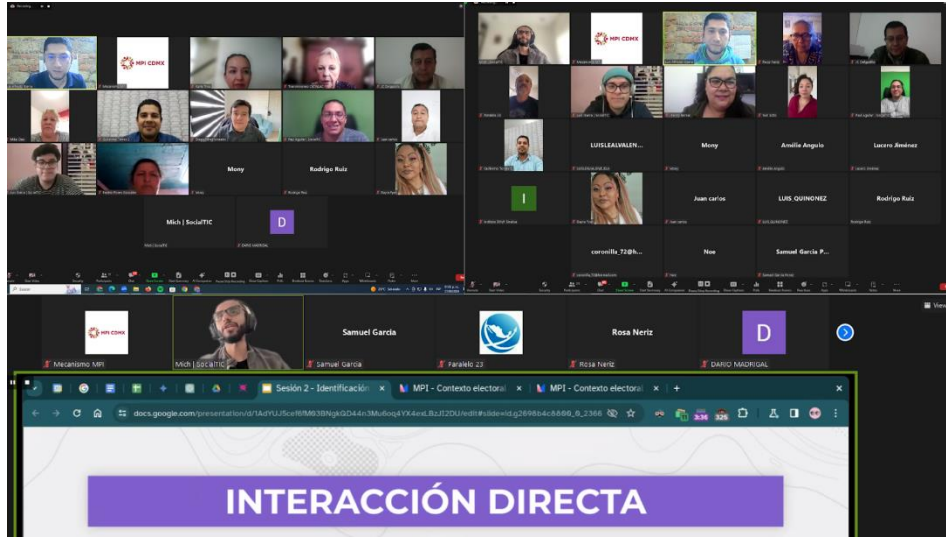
MPI CDMX

Mony

Rodrigo Ruiz

Mich | SocialTIC

D

MPI CDMX

LUISLEALVALEN...

Mony

Amélia Anguis

Lucero Jiménez

I

Juan carlos

LUIS_QUINONEZ

Rodrigo Ruiz

coronilla_72@h...

Noe

Samuel Garcia P...

MPI CDMX

Samuel Garcia

Rosa Neriz

D

Mecanismo MPI

Mich | SocialTIC

Samuel Garcia

Paralelo 23

Rosa Neriz

DARIO MADRIGAL

Sesión 2 - Identificación

MPI - Contexto electoral

MPI - Contexto electoral

docs.google.com/presentation/d/1AdYUJ5ce1fM938NgkGD44n3Mu6oq4YX4exLBzJ12DU/edit#slide=id.g2698b4c88i0_0_2366

INTERACCIÓN DIRECTA